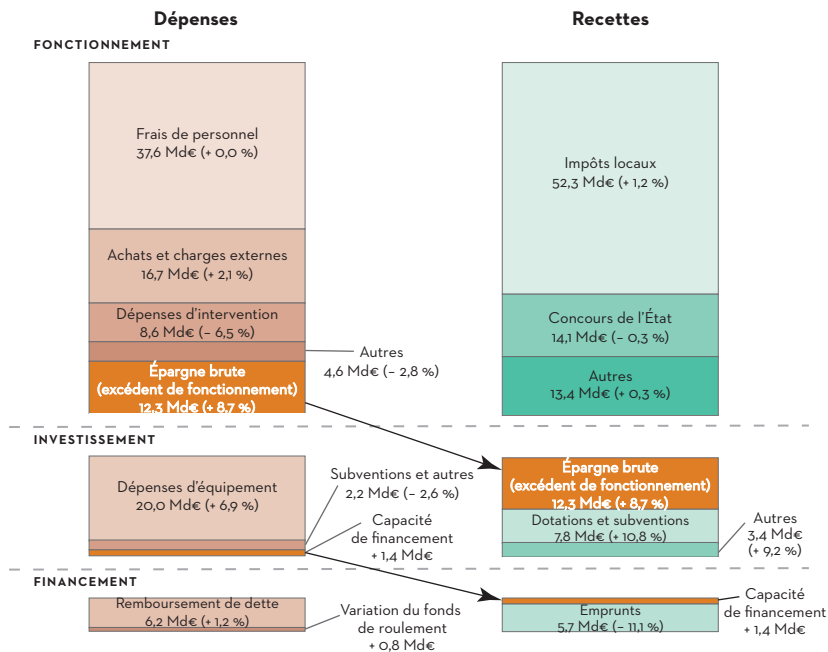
Dépenses

Recettes

FONCTIONNEMENT

Frais de personnel
37,6 Md€ (+ 0,0 %)

Achats et charges externes
16,7 Md€ (+ 2,1 %)

Dépenses d'intervention
8,6 Md€ (– 6,5 %)

Autres
4,6 Md€ (– 2,8 %)

Épargne brute
(excédent de fonctionnement)
12,3 Md€ (+ 8,7 %)

Impôts locaux
52,3 Md€ (+ 1,2 %)

Concours de l'État
14,1 Md€ (– 0,3 %)

Autres
13,4 Md€ (+ 0,3 %)

INVESTISSEMENT

Dépenses d'équipement
20,0 Md€ (+ 6,9 %)

Subventions et autres
2,2 Md€ (– 2,6 %)

Capacité
de financement
+ 1,4 Md€

Épargne brute
(excédent de fonctionnement)
12,3 Md€ (+ 8,7 %)

Dotations et subventions
7,8 Md€ (+ 10,8 %)

Autres
3,4 Md€
(+ 9,2 %)

FINANCEMENT

Remboursement de dette
6,2 Md€ (+ 1,2 %)

Variation du fonds
de roulement
+ 0,8 Md€

Emprunts
5,7 Md€ (– 11,1 %)

Capacité
de financement
+ 1,4 Md€